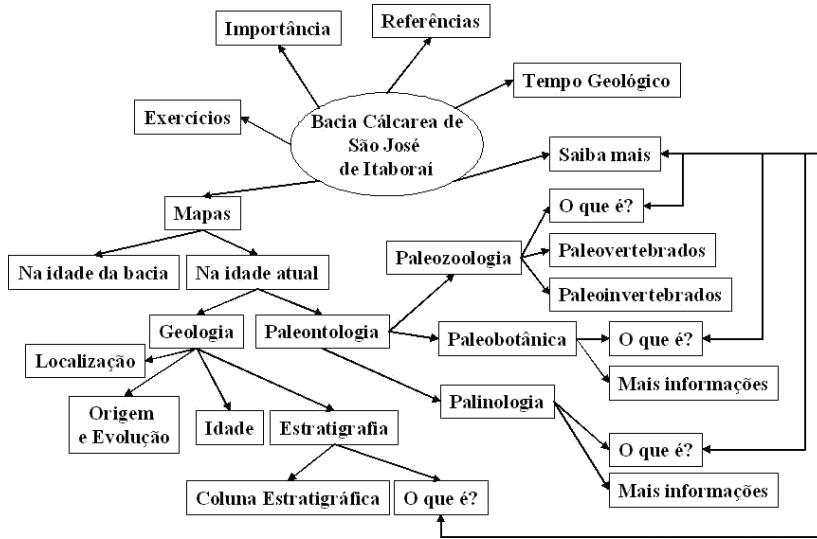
Importância

Referências

Tempo Geológico

Exercícios

Bacia Cálcarea de São José de Itaboraí

Saiba mais

Mapas

O que é?

Paleozoologia

Paleovertebrados

Na idade da bacia

Na idade atual

Paleoinvertebrados

Geologia

Paleontologia

Paleobotânica

O que é?

Localização

Mais informações

Origem e Evolução

Idade

Estratigrafia

Palinologia

O que é?

Coluna Estratigráfica

O que é?

Mais informações